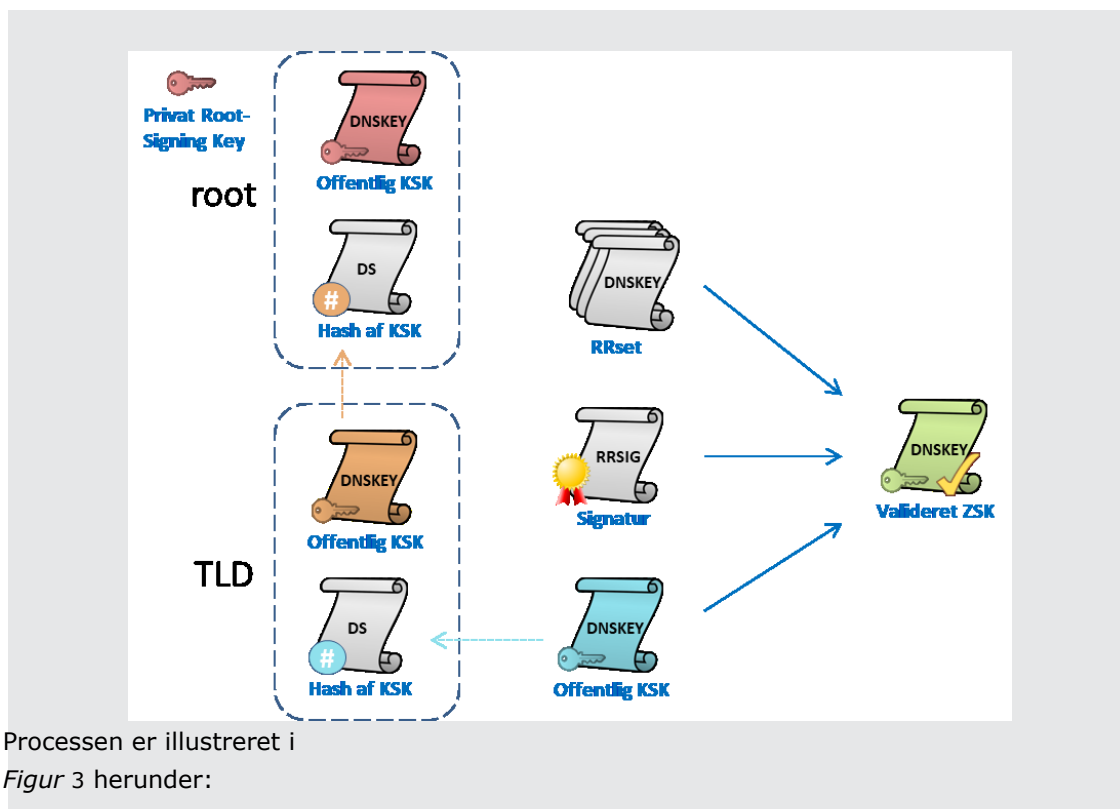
Privat Root-Signing Key

root

DNSKEY
Offentlig KSK

DS
#
Hash af KSK

DNSKEY
RRset

RRSIG
Signatur

DNSKEY
Valideret ZSK

TLD

DNSKEY
Offentlig KSK

DS
#
Hash af KSK

DNSKEY
Offentlig KSK

Processen er illustreret i *Figur* 3 herunder: